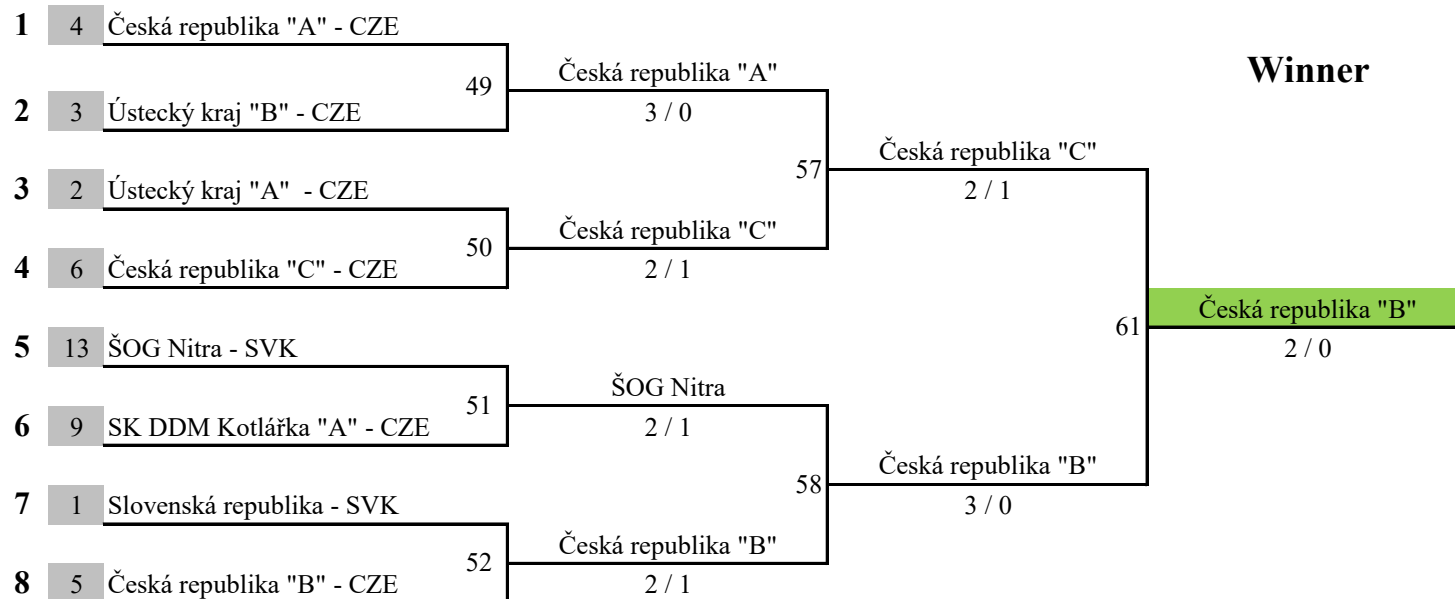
1 4 Česká republika "A" - CZE
2 3 Ústecký kraj "B" - CZE
3 2 Ústecký kraj "A" - CZE
4 6 Česká republika "C" - CZE
5 13 ŠOG Nitra - SVK
6 9 SK DDM Kotlářka "A" - CZE
7 1 Slovenská republika - SVK
8 5 Česká republika "B" - CZE

49
Česká republika "A"
3 / 0

50
Česká republika "C"
2 / 1

51
ŠOG Nitra
2 / 1

52
Česká republika "B"
2 / 1

57
Česká republika "C"
2 / 1

58
Česká republika "B"
3 / 0

Winner

61
Česká republika "B"
2 / 0